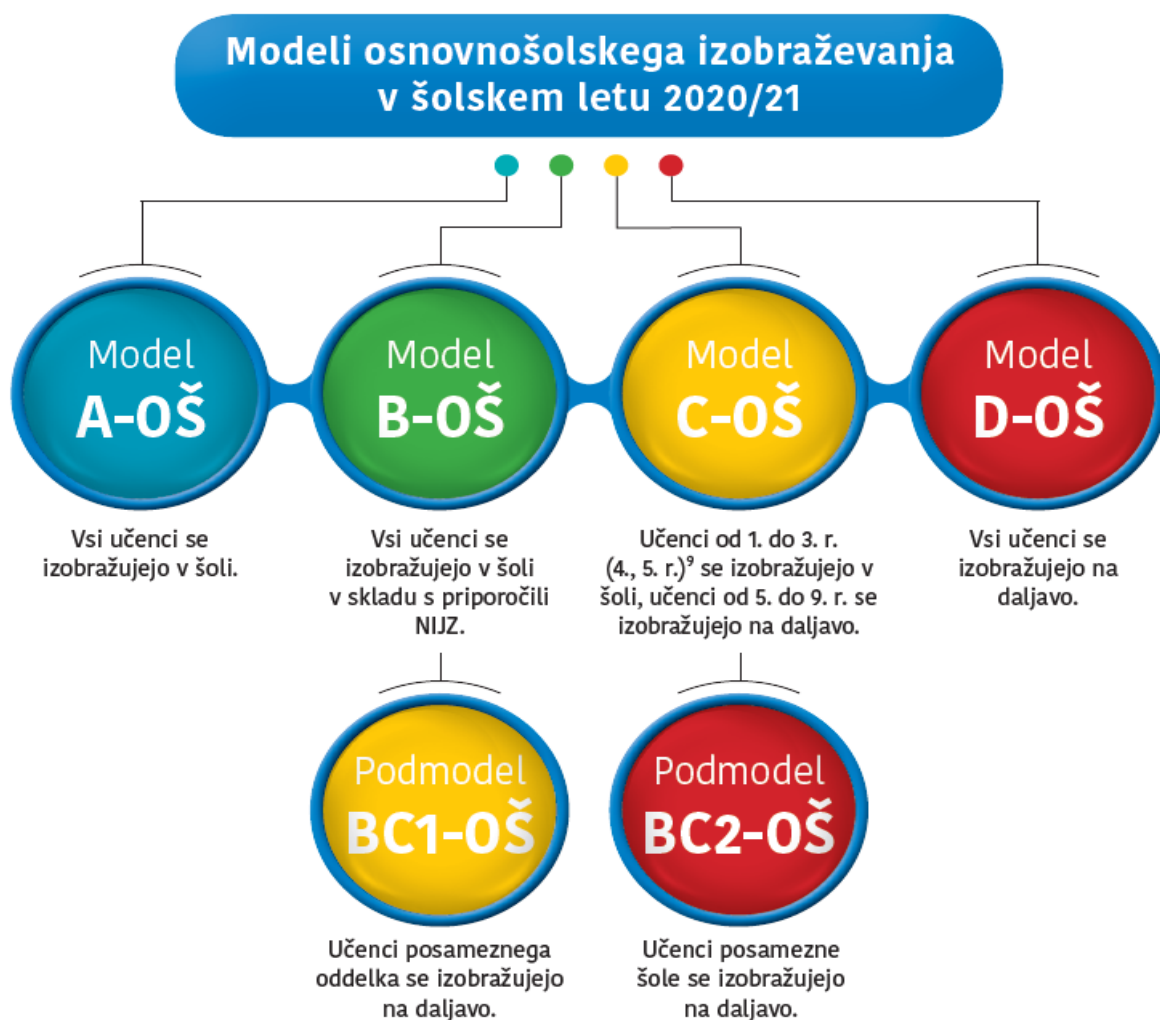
Modeli osnovnošolskega izobraževanja v šolskem letu 2020/21

Model A-OŠ

Vsi učenci se izobražujejo v šoli.

Model B-OŠ

Vsi učenci se izobražujejo v šoli v skladu s priporočili NIJZ.

Model C-OŠ

Učenci od 1. do 3. r. (4., 5. r.)$^9$ se izobražujejo v šoli, učenci od 5. do 9. r. se izobražujejo na daljavo.

Model D-OŠ

Vsi učenci se izobražujejo na daljavo.

Podmodel BC1-OŠ

Učenci posameznega oddelka se izobražujejo na daljavo.

Podmodel BC2-OŠ

Učenci posamezne šole se izobražujejo na daljavo.